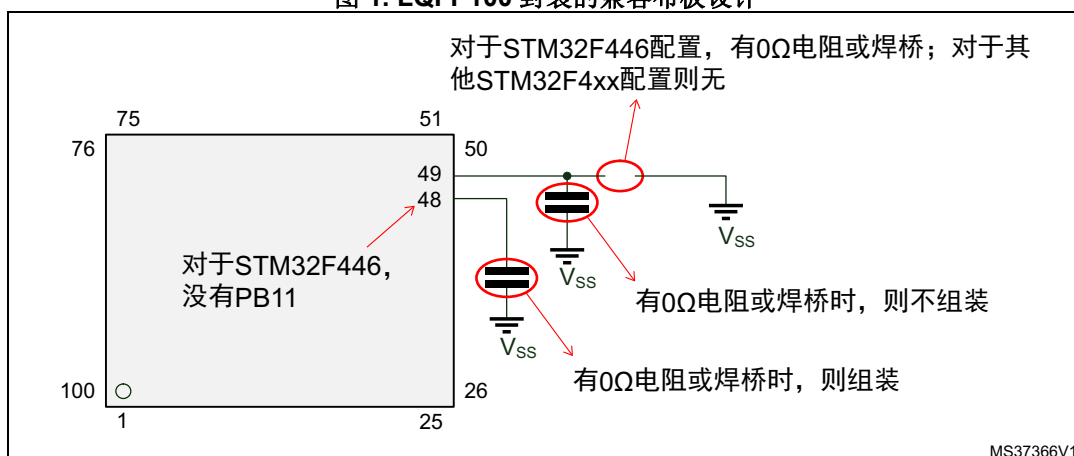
图 1. LQFP100 封装的兼容布板设计

对于STM32F446配置，有0Ω电阻或焊桥；对于其他STM32F4xx配置则无

75
51
76
50
49
48
$V_{SS}$
对于STM32F446，没有PB11
$V_{SS}$
有0Ω电阻或焊桥时，则不组装
$V_{SS}$
100
26
有0Ω电阻或焊桥时，则组装
1
25
MS37366V1